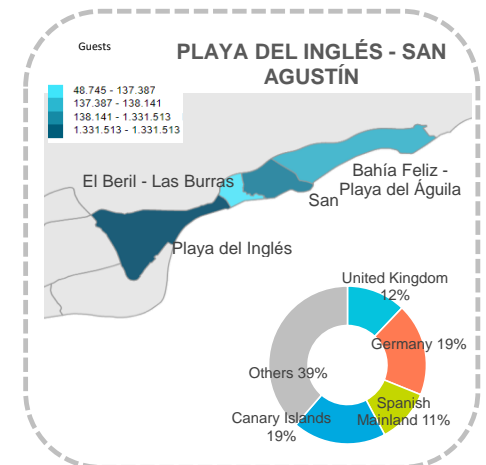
Guests

PLAYA DEL INGLÉS - SAN AGUSTÍN

48.745 - 137.387
137.387 - 138.141
138.141 - 1.331.513
1.331.513 - 1.331.513

El Beril - Las Burras

San

Bahía Feliz - Playa del Águila

Playa del Inglés

United Kingdom 12%

Germany 19%

Spanish Mainland 11%

Canary Islands 19%

Others 39%